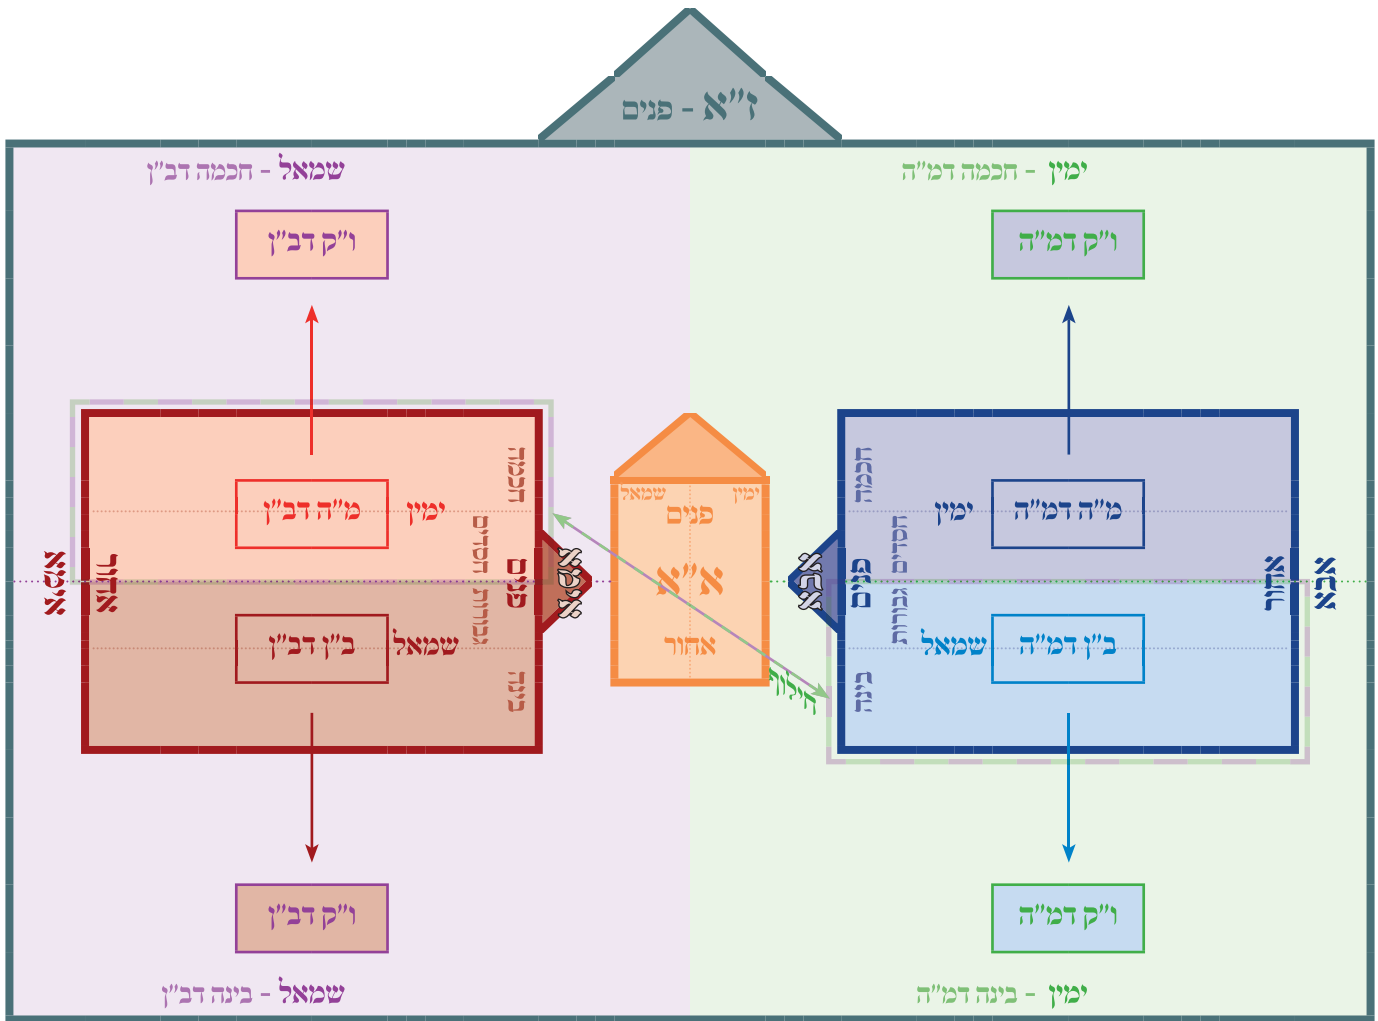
ז"א - פנים

שמאל - חכמה דב"ן

ימין - חכמה דמ"ה

ו"ק דב"ן

ו"ק דמ"ה

מ"ה דב"ן

ימין

ב"ן דב"ן

שמאל

מ"ה דמ"ה

ימין

ב"ן דמ"ה

שמאל

שמאל ימין
פנים
א"א
אחור

אימא

אחור

אבא

אחור

פנים

פנים

חכמה

חסדים

גבורות

בינה

חסדים

גבורות

חכמה

בינה

עטרה

אימא

אבא

חילות

ו"ק דב"ן

ו"ק דמ"ה

שמאל - בינה דב"ן

ימין - בינה דמ"ה